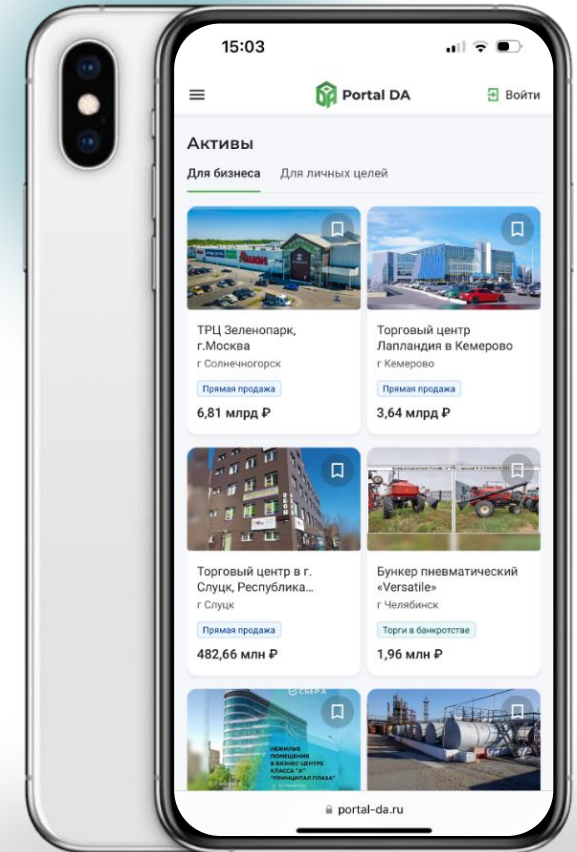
15:03

Portal DA

Войти

Активы

Для бизнеса

Для личных целей

ТРЦ Зеленопарк, г.Москва

г Солнечногорск

Прямая продажа

6,81 млрд ₽

Торговый центр Лапландия в Кемерово

г Кемерово

Прямая продажа

3,64 млрд ₽

Торговый центр в г. Слуцк, Республика...

г Слуцк

Прямая продажа

482,66 млн ₽

Бункер пневматический «Versatile»

г Челябинск

Торги в банкротстве

1,96 млн ₽

СБЕР А

НЕЖИЛЫЕ ПОМЕЩЕНИЯ В БИЗНЕС-ЦЕНТРЕ КЛАССА "А" "ПРИНЦИПАЛ ПЛАЗА"

portal-da.ru